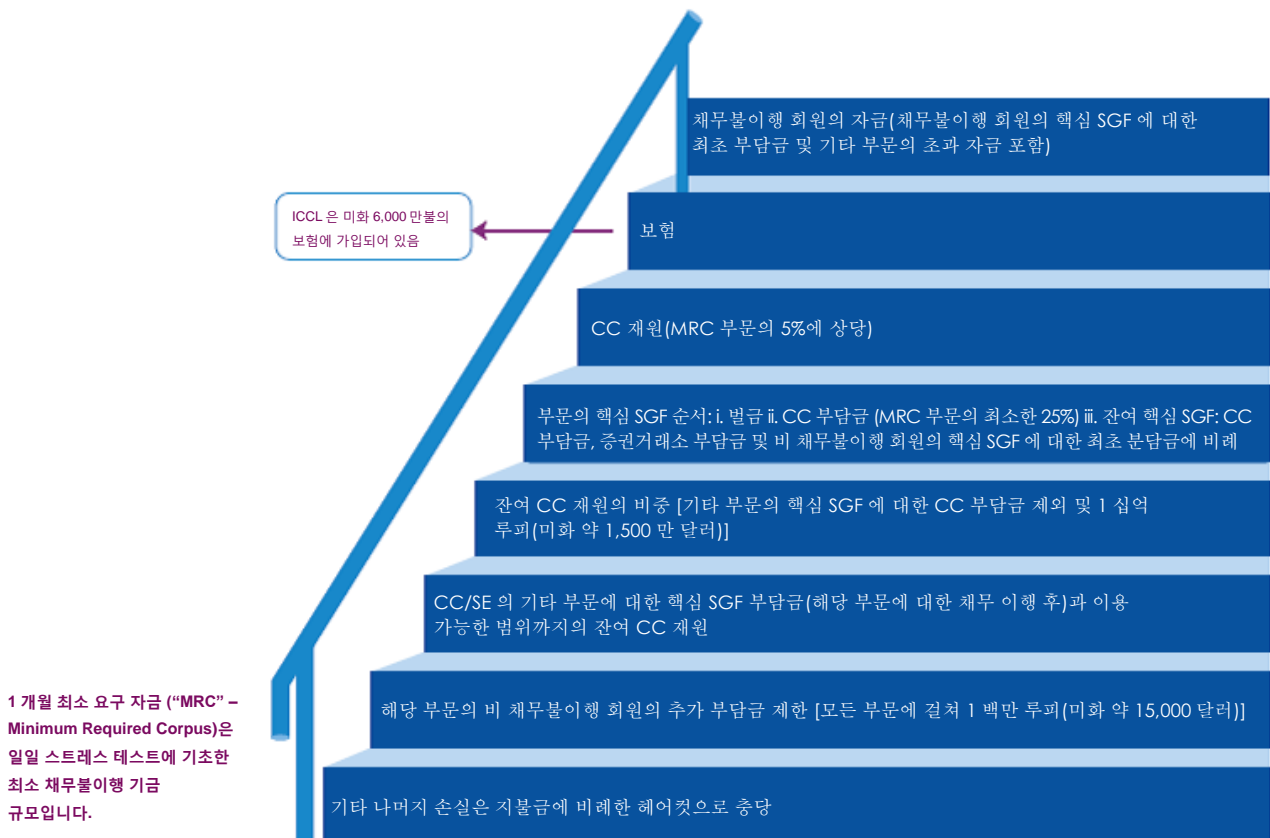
채무불이행 회원의 자금(채무불이행 회원의 핵심 SGF 에 대한 최초 부담금 및 기타 부문의 초과 자금 포함)

ICCL 은 미화 6,000 만불의 보험에 가입되어 있음

보험

CC 재원(MRC 부문의 5%에 상당)

부문의 핵심 SGF 순서: i. 벌금 ii. CC 부담금 (MRC 부문의 최소한 25%) iii. 잔여 핵심 SGF: CC 부담금, 증권거래소 부담금 및 비 채무불이행 회원의 핵심 SGF 에 대한 최초 분담금에 비례

잔여 CC 재원의 비중 [기타 부문의 핵심 SGF 에 대한 CC 부담금 제외 및 1 십억 루피(미화 약 1,500 만 달러)]

CC/SE 의 기타 부문에 대한 핵심 SGF 부담금(해당 부문에 대한 채무 이행 후)과 이용 가능한 범위까지의 잔여 CC 재원

1 개월 최소 요구 자금 (“MRC” – Minimum Required Corpus)은 일일 스트레스 테스트에 기초한 최소 채무불이행 기금 규모입니다.

해당 부문의 비 채무불이행 회원의 추가 부담금 제한 [모든 부문에 걸쳐 1 백만 루피(미화 약 15,000 달러)]

기타 나머지 손실은 지불금에 비례한 헤어컷으로 충당